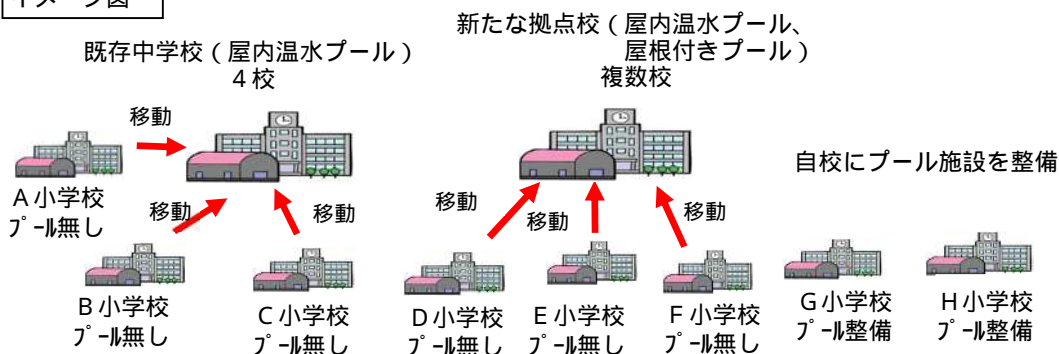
イメージ図

既存中学校（屋内温水プール）
４校

移動

A 小学校
ﾌﾟｰﾙ無し

移動

移動

B 小学校
ﾌﾟｰﾙ無し

C 小学校
ﾌﾟｰﾙ無し

新たな拠点校（屋内温水プール、
屋根付きプール）
複数校

移動

移動

移動

D 小学校
ﾌﾟｰﾙ無し

E 小学校
ﾌﾟｰﾙ無し

F 小学校
ﾌﾟｰﾙ無し

自校にプール施設を整備

G 小学校
ﾌﾟｰﾙ整備

H 小学校
ﾌﾟｰﾙ整備